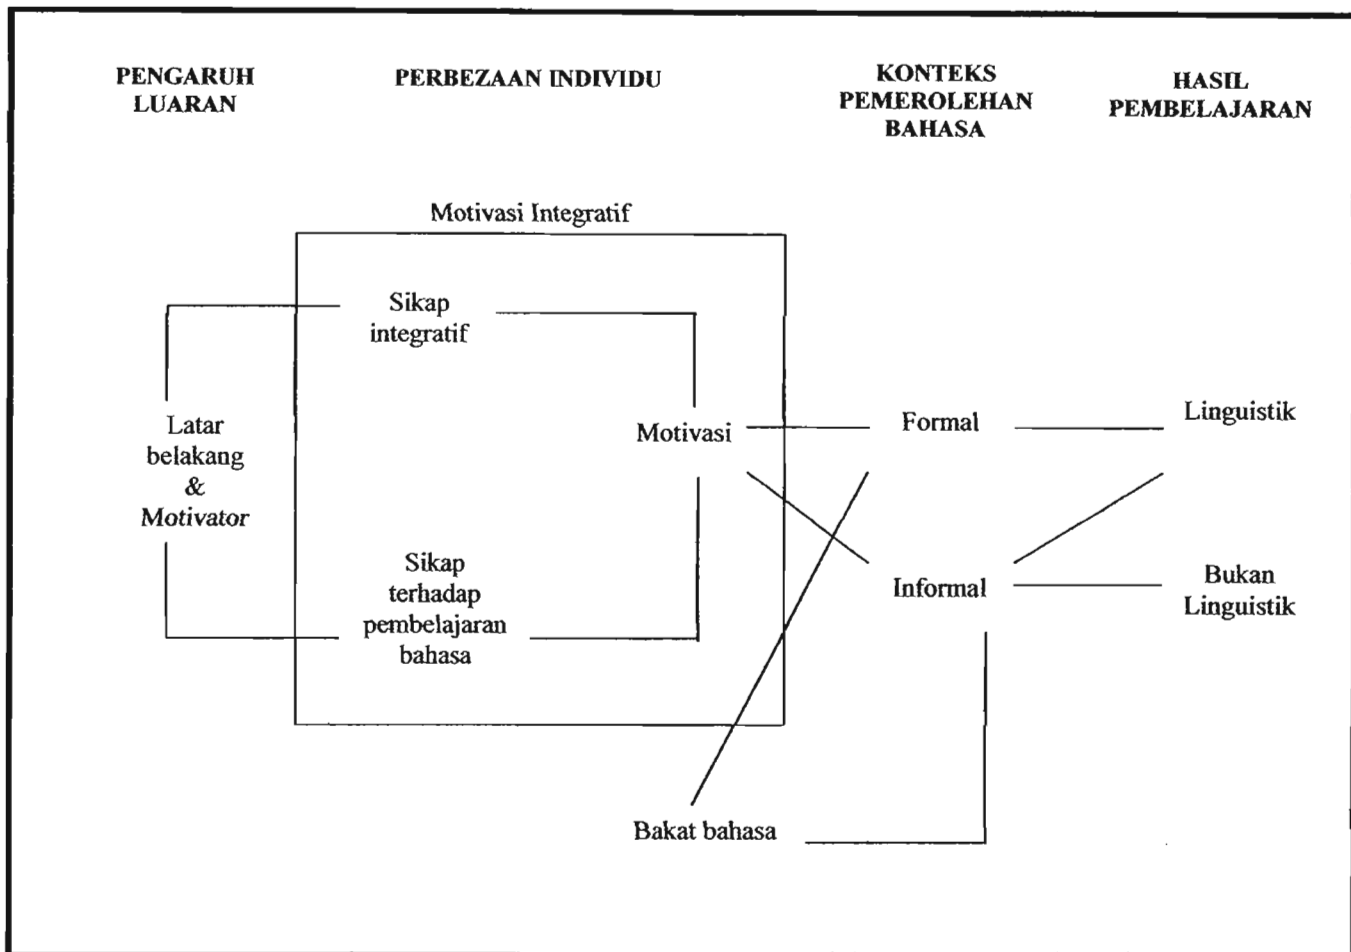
PENGARUH LUARAN

PERBEZAAN INDIVIDU

KONTEKS PEMEROLEHAN BAHASA

HASIL PEMBELAJARAN

Motivasi Integratif

Sikap integratif

Latar belakang & Motivator

Motivasi

Formal

Linguistik

Sikap terhadap pembelajaran bahasa

Informal

Bukan Linguistik

Bakat bahasa